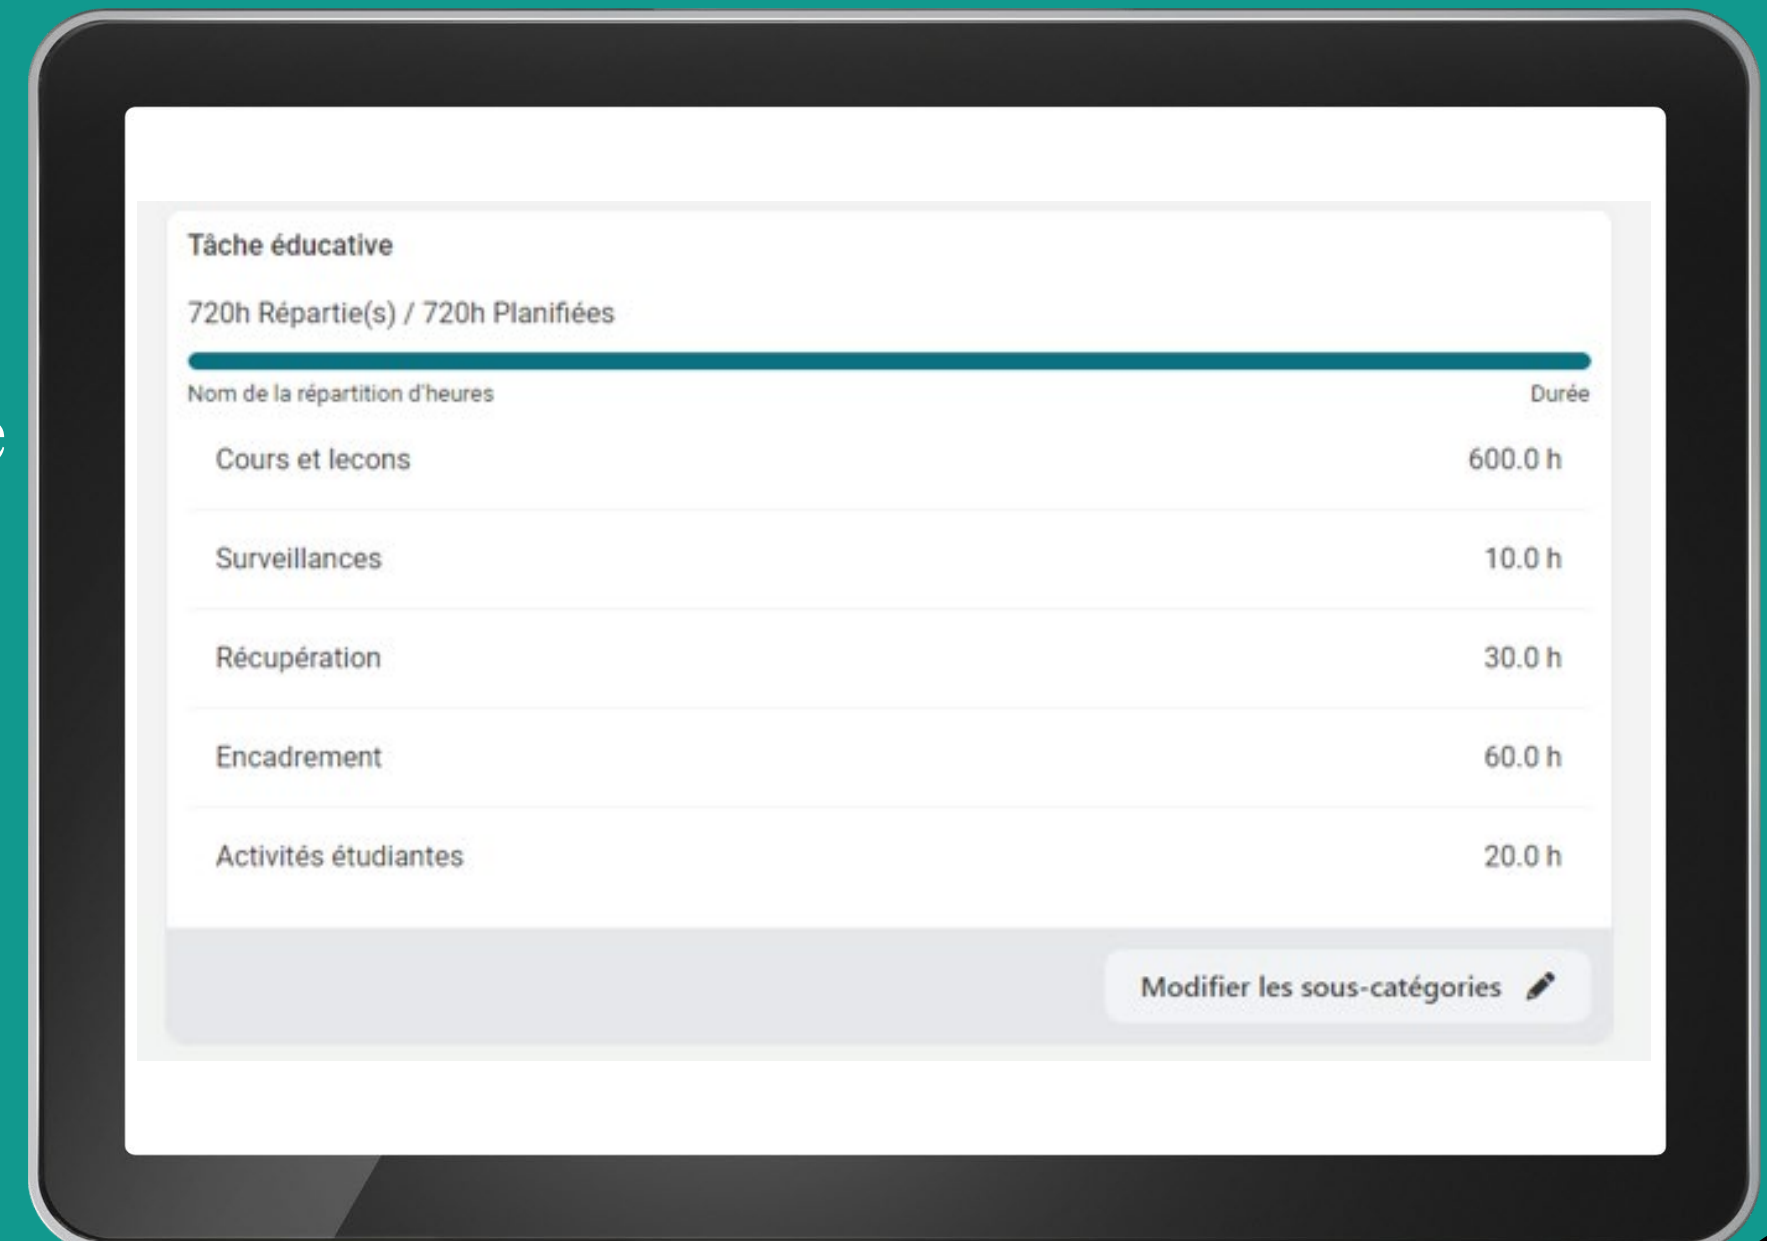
Tâche éducative

720h Répartie(s) / 720h Planifiées

| Nom de la répartition d'heures | Durée |
|---|---|
| Cours et lecons | 600.0 h |
| Surveillances | 10.0 h |
| Récupération | 30.0 h |
| Encadrement | 60.0 h |
| Activités étudiantes | 20.0 h |

Modifier les sous-catégories